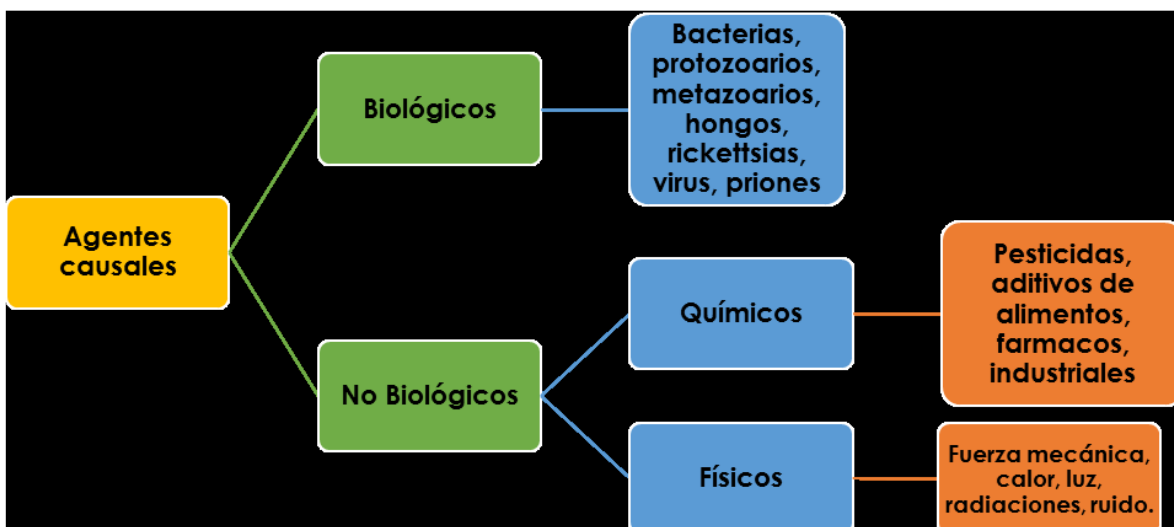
Agentes causales

Biológicos

Bacterias, protozoarios, metazoarios, hongos, rickettsias, virus, priones

No Biológicos

Químicos

Pesticidas, aditivos de alimentos, farmacos, industriales

Físicos

Fuerza mecánica, calor, luz, radiaciones, ruido.